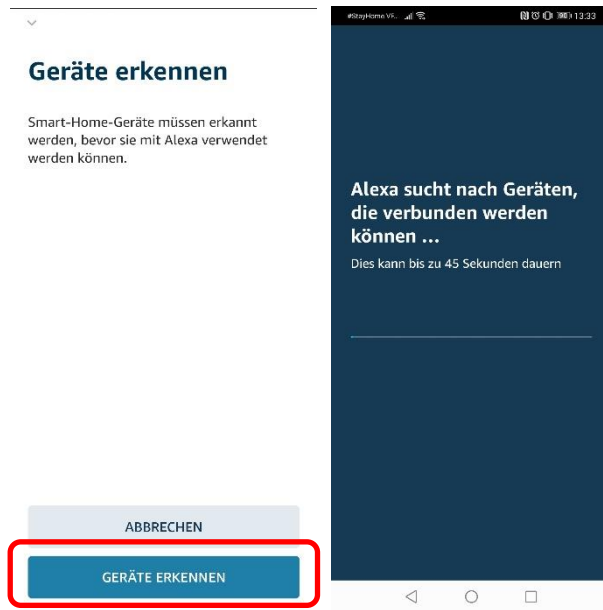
Geräte erkennen

Smart-Home-Geräte müssen erkannt werden, bevor sie mit Alexa verwendet werden können.

ABBRECHEN

GERÄTE ERKENNEN

#StayHome VF... 13:33

Alexa sucht nach Geräten, die verbunden werden können ...

Dies kann bis zu 45 Sekunden dauern